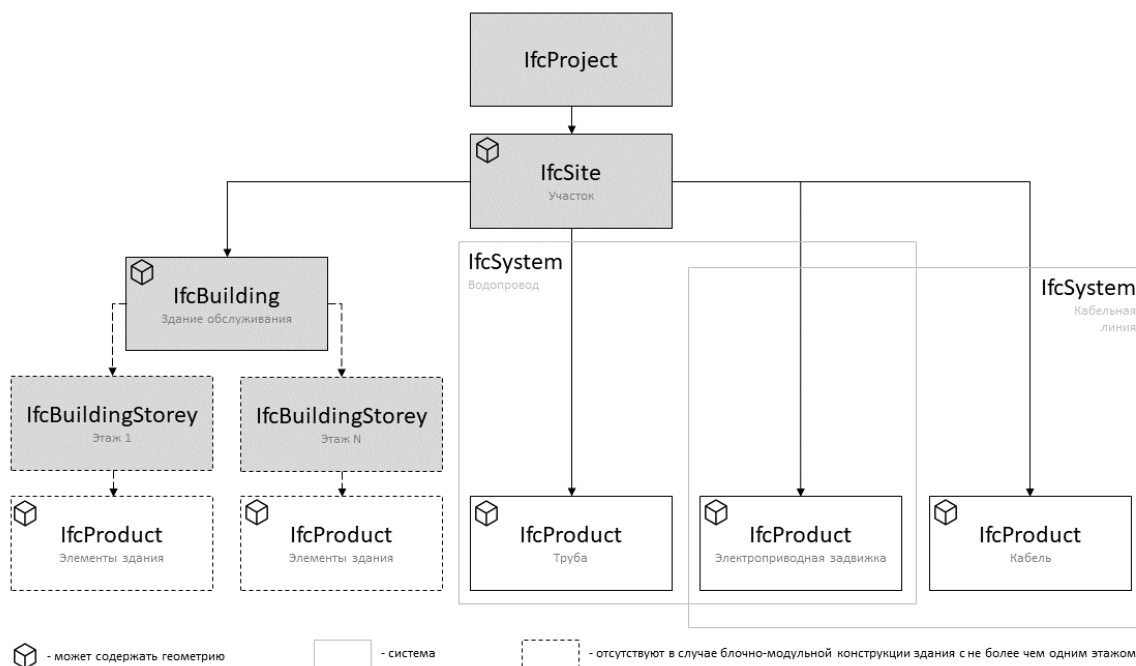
IfcProject

IfcSite
Участок

IfcBuilding
Здание обслуживания

IfcSystem
Водопровод

IfcSystem
Кабельная линия

IfcBuildingStorey
Этаж 1

IfcBuildingStorey
Этаж N

IfcProduct
Элементы здания

IfcProduct
Элементы здания

IfcProduct
Труба

IfcProduct
Электроприводная задвижка

IfcProduct
Кабель

- может содержать геометрию

- система

- отсутствуют в случае блочно-модульной конструкции здания с не более чем одним этажом